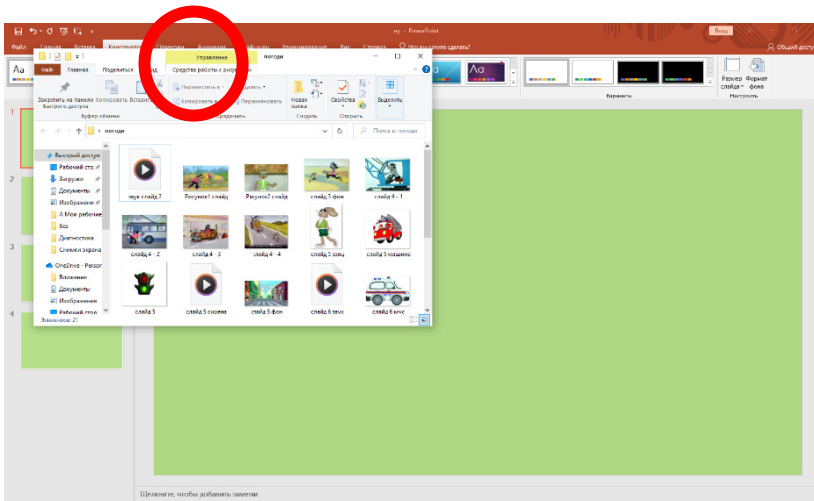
ну - PowerPoint
Вход
Файл
Главная
Вставка
Конструктор
Переходы
Анимация
Слайд-шоу
Рецензирование
Вид
Справка
Что вы хотите сделать?
Общий доступ
Аа
Аа
Варианты
Размер слайда
Формат фона
Настроить
Управление
погоди
Файл
Главная
Поделиться
Вид
Средства работы с рисунками
Закрепить на панели быстрого доступа
Копировать
Вставить
Буфер обмена
Переместить в
Копировать в
Удалить
Переименовать
Упорядочить
Новая папка
Создать
Свойства
Открыть
Выделить
погоди
Поиск в: погоди
Быстрый доступ
Рабочий сто
Загрузки
Документы
Изображени
А Мои рабочие
Все
Диагностика
Снимки экрана
OneDrive - Person
Вложения
Документы
Изображения
Рабочий стол
Элементов: 27
звук слайд 7
Рисунок1 слайд
Рисунок2 слайд
слайд 3 фон
слайд 4 - 1
слайд 4 - 2
слайд 4 - 3
слайд 4 - 4
слайд 5 заяц
слайд 5 машина
слайд 5
слайд 5 сирена
слайд 5 фон
слайд 6 звук
слайд 6 мчс
1
2
3
4
Щелкните, чтобы добавить заметки